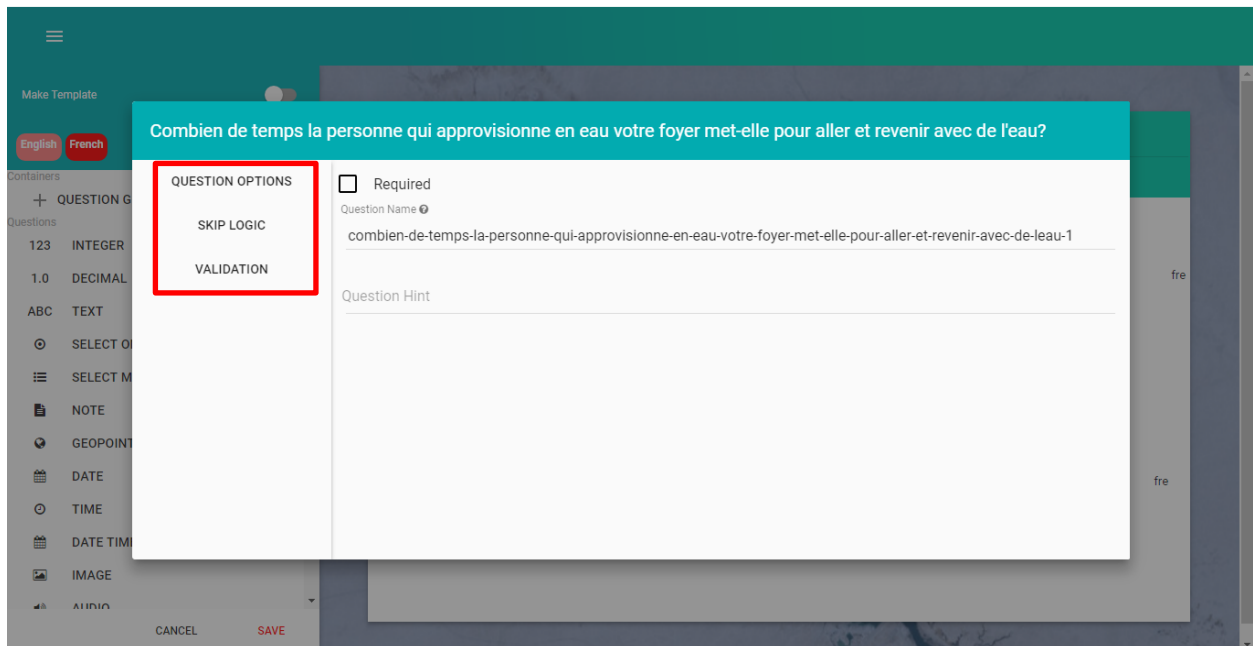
Make Template

English French

Containers

+ QUESTION G

Questions

123 INTEGER

1.0 DECIMAL

ABC TEXT

SELECT O

SELECT M

NOTE

GEOPOINT

DATE

TIME

DATE TIM

IMAGE

AUDIO

CANCEL SAVE

Combien de temps la personne qui approvisionne en eau votre foyer met-elle pour aller et revenir avec de l'eau?

QUESTION OPTIONS

SKIP LOGIC

VALIDATION

Required

Question Name

combien-de-temps-la-personne-qui-approvisionne-en-eau-votre-foyer-met-elle-pour-aller-et-revenir-avec-de-leau-1

Question Hint

fre

fre